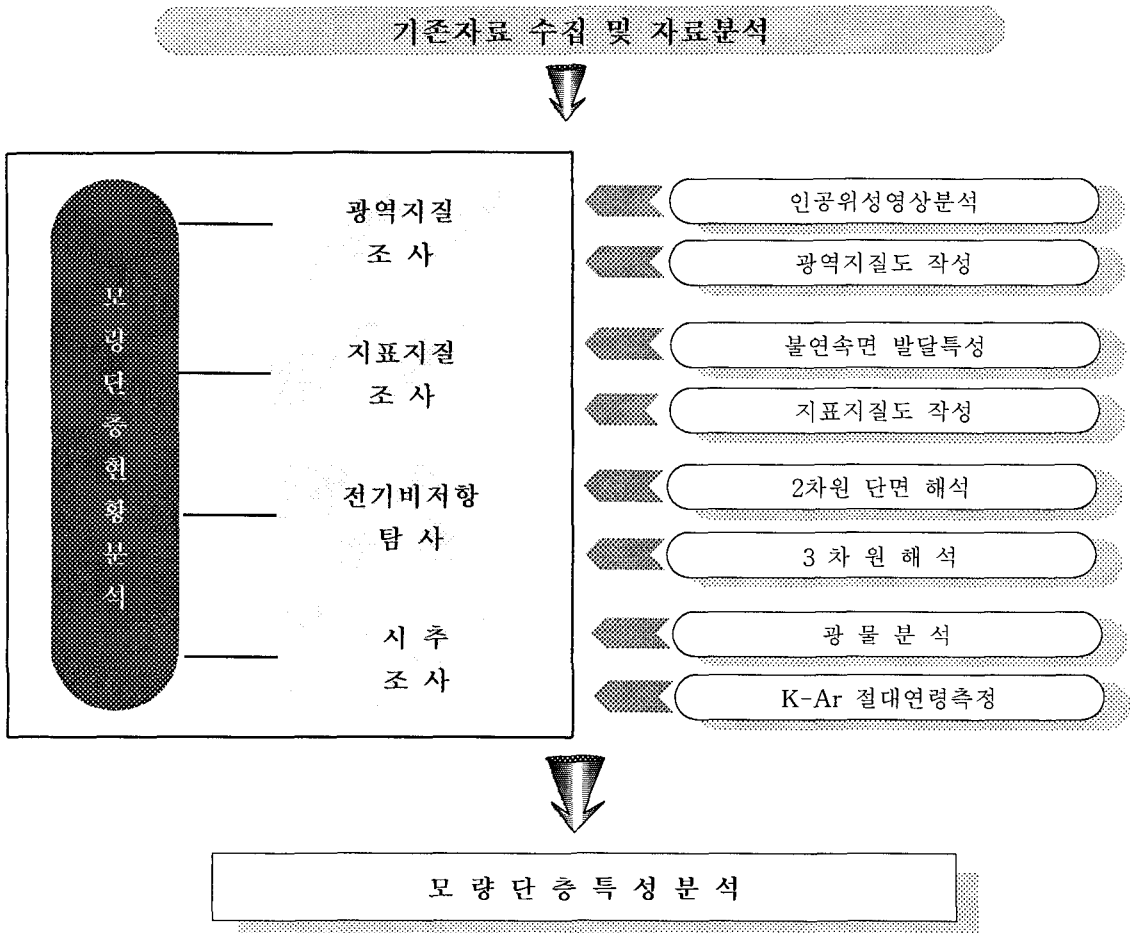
기존자료 수집 및 자료분석

모량단층현황분석

광역지질 조 사

지표지질 조 사

전기비저항 탐 사

시 추 조 사

인공위성영상분석

광역지질도 작성

불연속면 발달특성

지표지질도 작성

2차원 단면 해석

3 차 원 해 석

광 물 분 석

K-Ar 절대연령측정

모 량 단 층 특 성 분 석